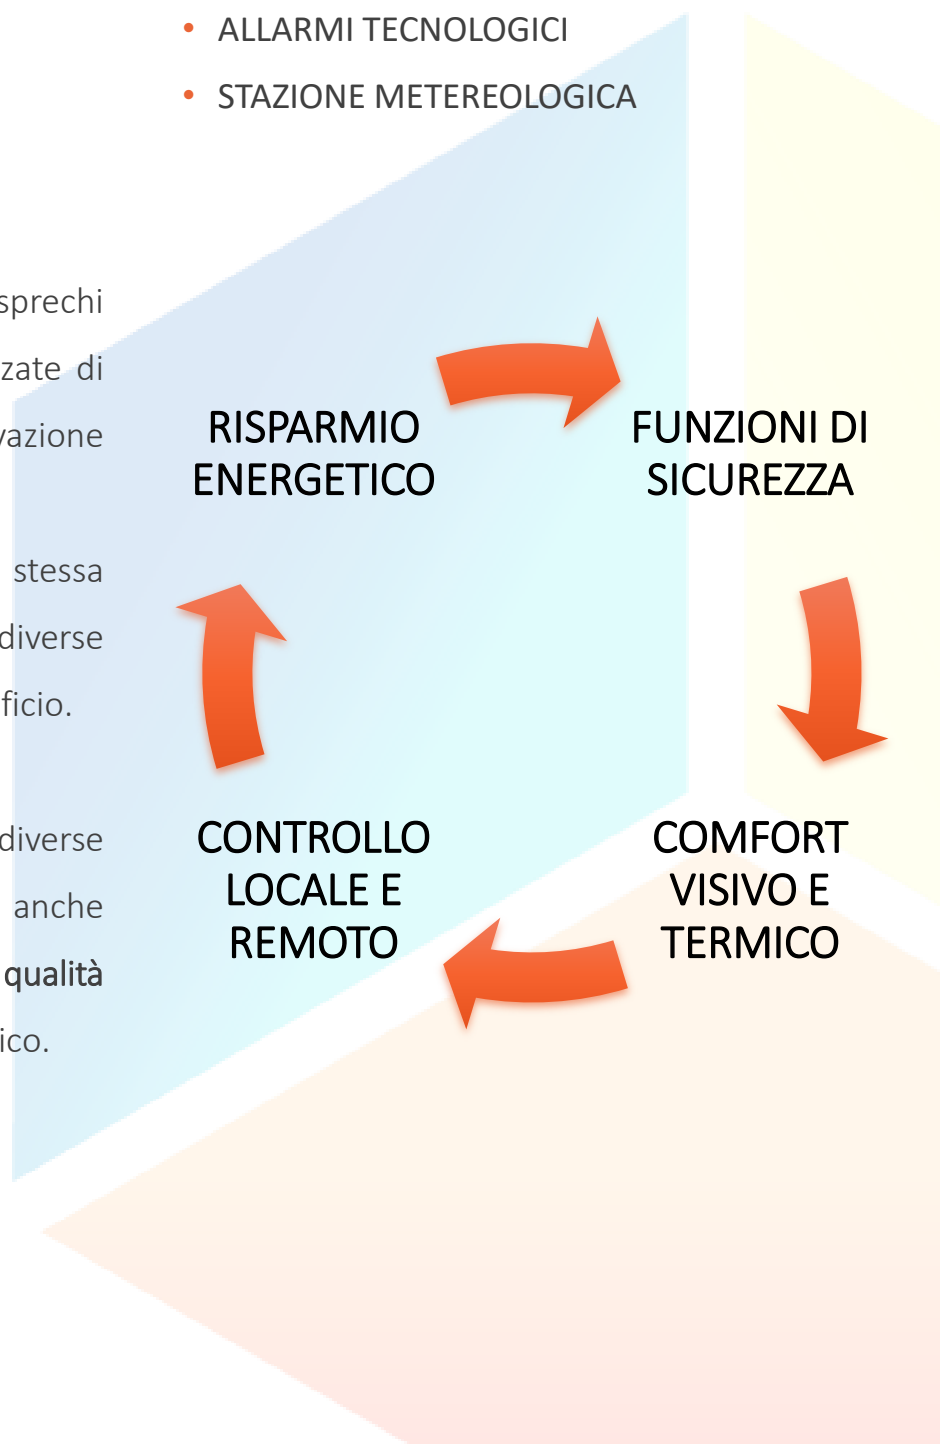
• ALLARMI TECNOLOGICI
• STAZIONE METEREOLOGICA

sprechi
zate di
vazione

stessa
diverse
ficio.

diverse
anche
qualità
ico.

RISPARMIO ENERGETICO

FUNZIONI DI SICUREZZA

COMFORT VISIVO E TERMICO

CONTROLLO LOCALE E REMOTO